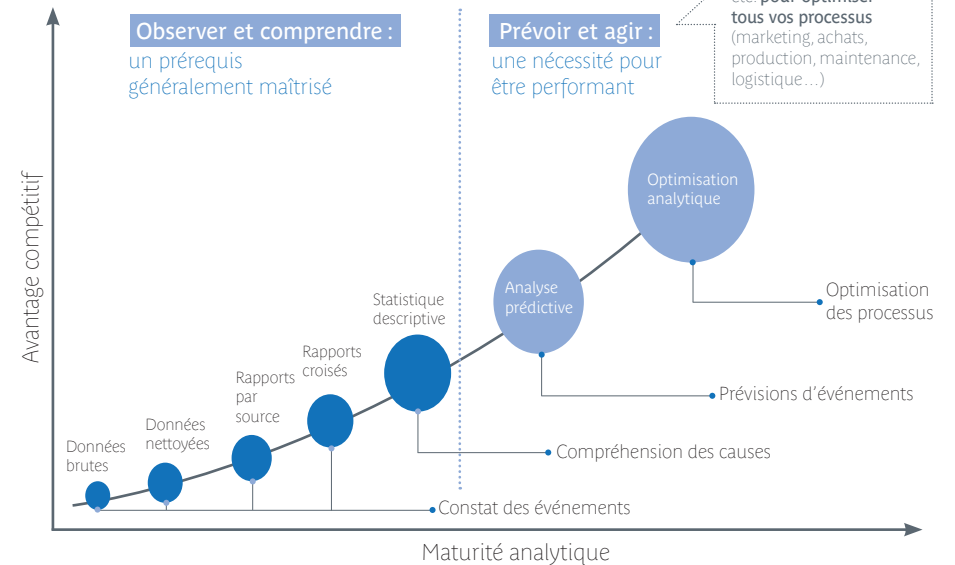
Observer et comprendre :
un prérequis généralement maîtrisé

Prévoir et agir :
une nécessité pour être performant

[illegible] pour optimiser tous vos processus
(marketing, achats, production, maintenance, logistique…)

Avantage compétitif

Optimisation analytique

Analyse prédictive

Statistique descriptive

Rapports croisés

Rapports par source

Données nettoyées

Données brutes

Optimisation des processus

Prévisions d'événements

Compréhension des causes

Constat des événements

Maturité analytique